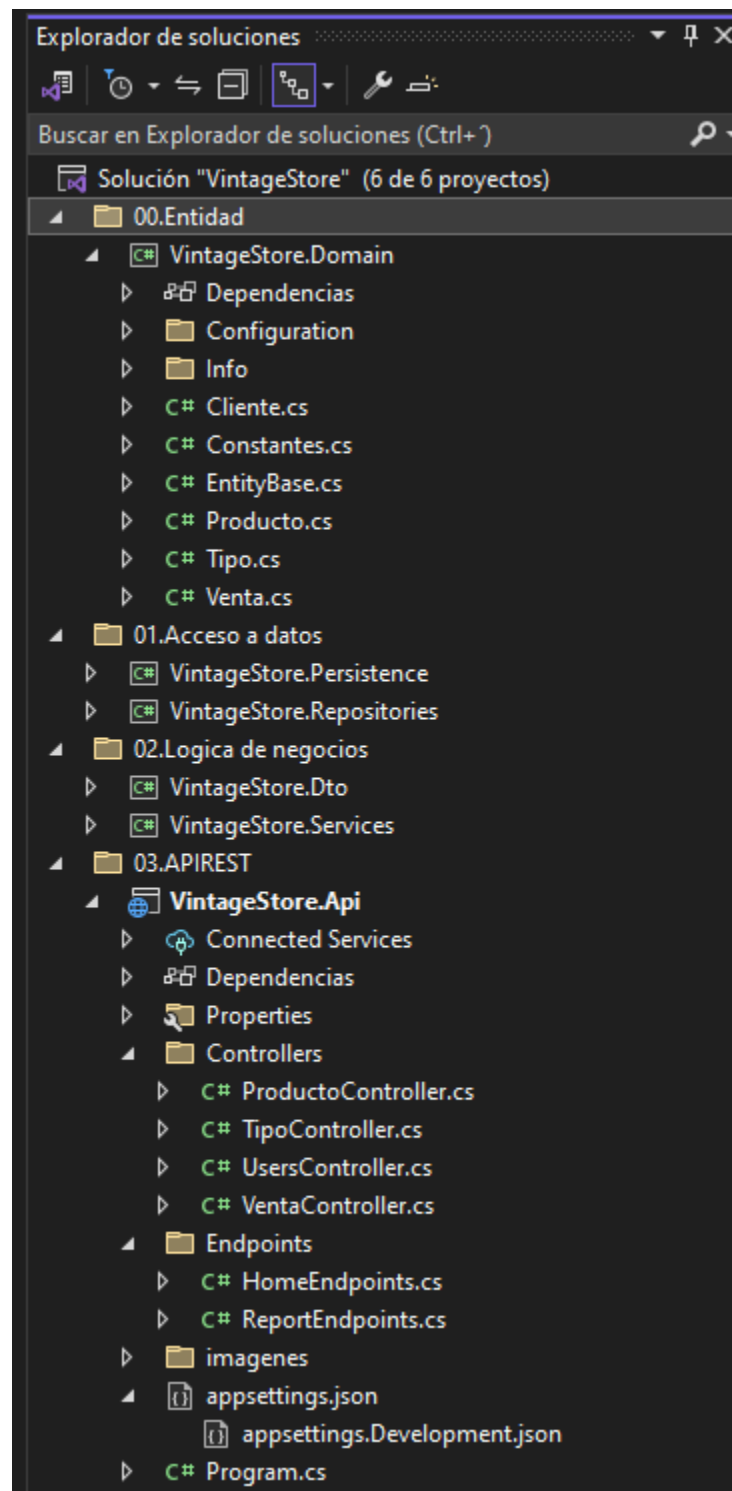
Explorador de soluciones

Buscar en Explorador de soluciones (Ctrl+´)

Solución "VintageStore" (6 de 6 proyectos)
00.Entidad
VintageStore.Domain
Dependencias
Configuration
Info
C# Cliente.cs
C# Constantes.cs
C# EntityBase.cs
C# Producto.cs
C# Tipo.cs
C# Venta.cs
01.Acceso a datos
VintageStore.Persistence
VintageStore.Repositories
02.Logica de negocios
VintageStore.Dto
VintageStore.Services
03.APIREST
VintageStore.Api
Connected Services
Dependencias
Properties
Controllers
C# ProductoController.cs
C# TipoController.cs
C# UsersController.cs
C# VentaController.cs
Endpoints
C# HomeEndpoints.cs
C# ReportEndpoints.cs
imagenes
appsettings.json
appsettings.Development.json
C# Program.cs